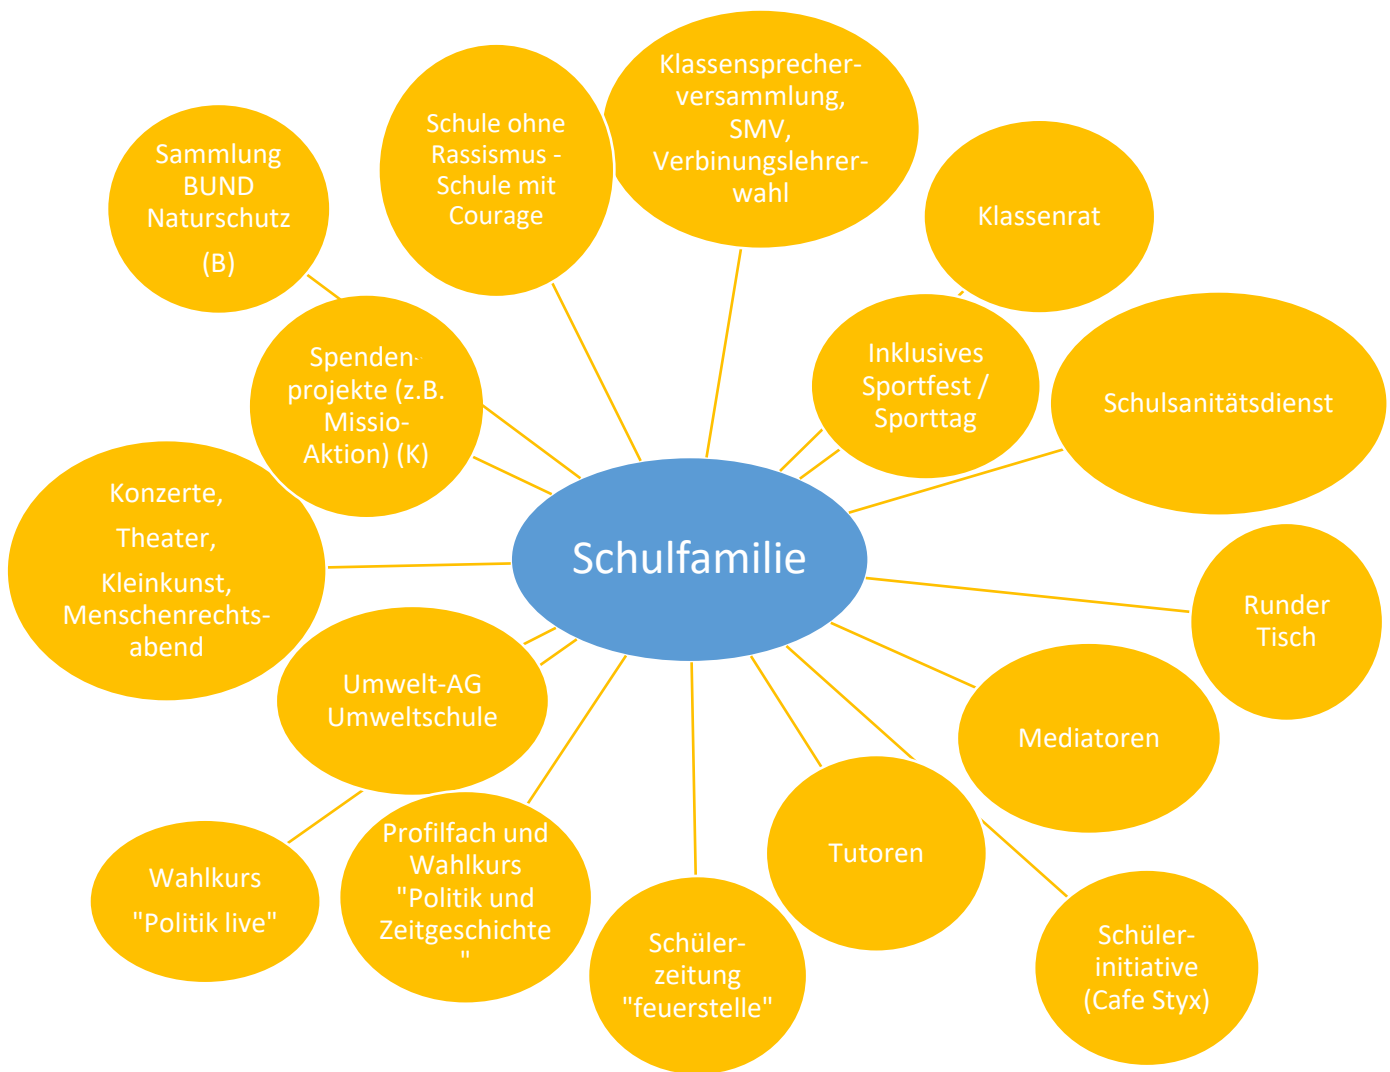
Schulfamilie

Klassensprecherversammlung, SMV, Verbinungslehrerwahl

Schule ohne Rassismus - Schule mit Courage

Sammlung BUND Naturschutz

(B)

Klassenrat

Spendenprojekte (z.B. Missio-Aktion) (K)

Inklusives Sportfest / Sporttag

Schulsanitätsdienst

Konzerte,

Theater,

Kleinkunst, Menschenrechtsabend

Runder Tisch

Umwelt-AG Umweltschule

Mediatoren

Tutoren

Wahlkurs

"Politik live"

Profilfach und Wahlkurs "Politik und Zeitgeschichte "

Schülerzeitung "feuerstelle"

Schülerinitiative (Cafe Styx)